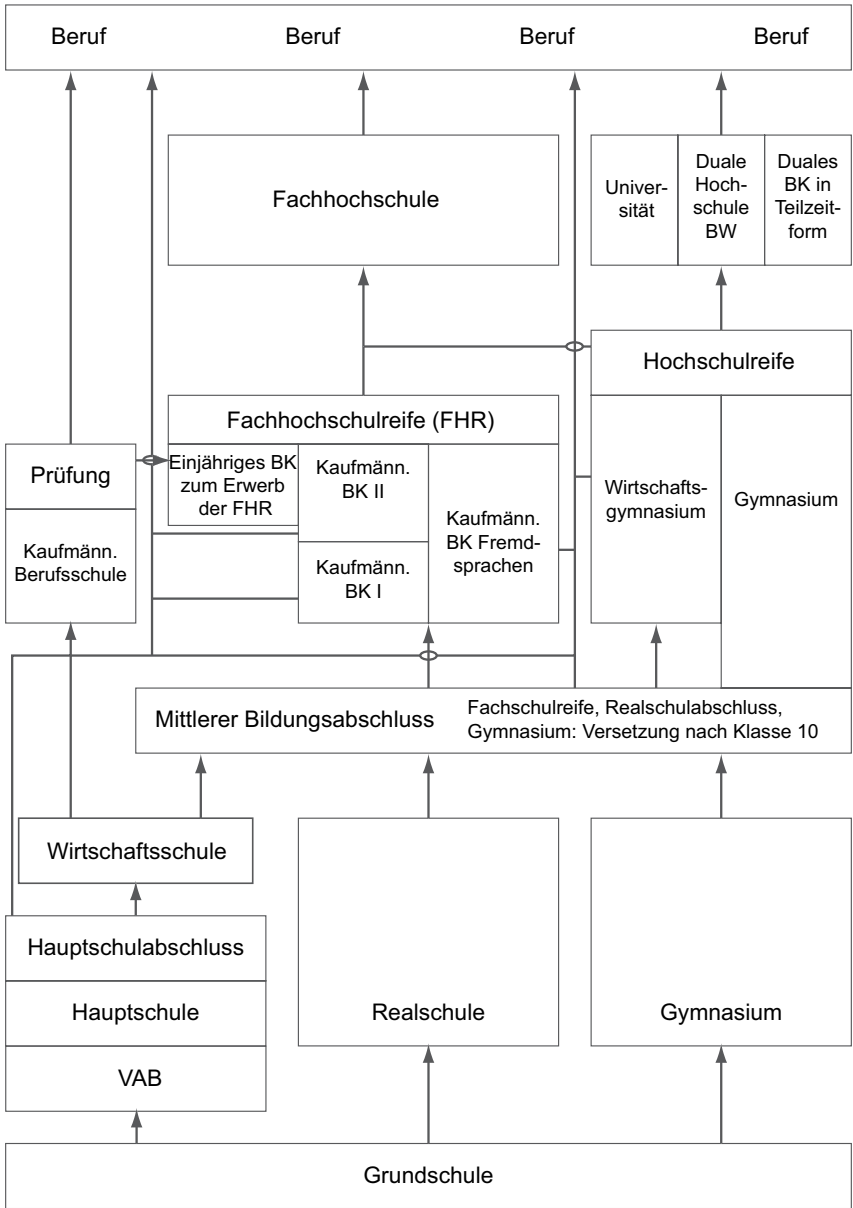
Beruf Beruf Beruf Beruf

Fachhochschule

Universität

Duale Hochschule BW

Duales BK in Teilzeitform

Hochschulreife

Fachhochschulreife (FHR)

Prüfung

Einjähriges BK zum Erwerb der FHR

Kaufmänn. BK II

Kaufmänn. BK Fremdsprachen

Wirtschaftsgymnasium

Gymnasium

Kaufmänn. Berufsschule

Kaufmänn. BK I

Mittlerer Bildungsabschluss

Fachschulreife, Realschulabschluss, Gymnasium: Versetzung nach Klasse 10

Wirtschaftsschule

Hauptschulabschluss

Hauptschule

VAB

Realschule

Gymnasium

Grundschule